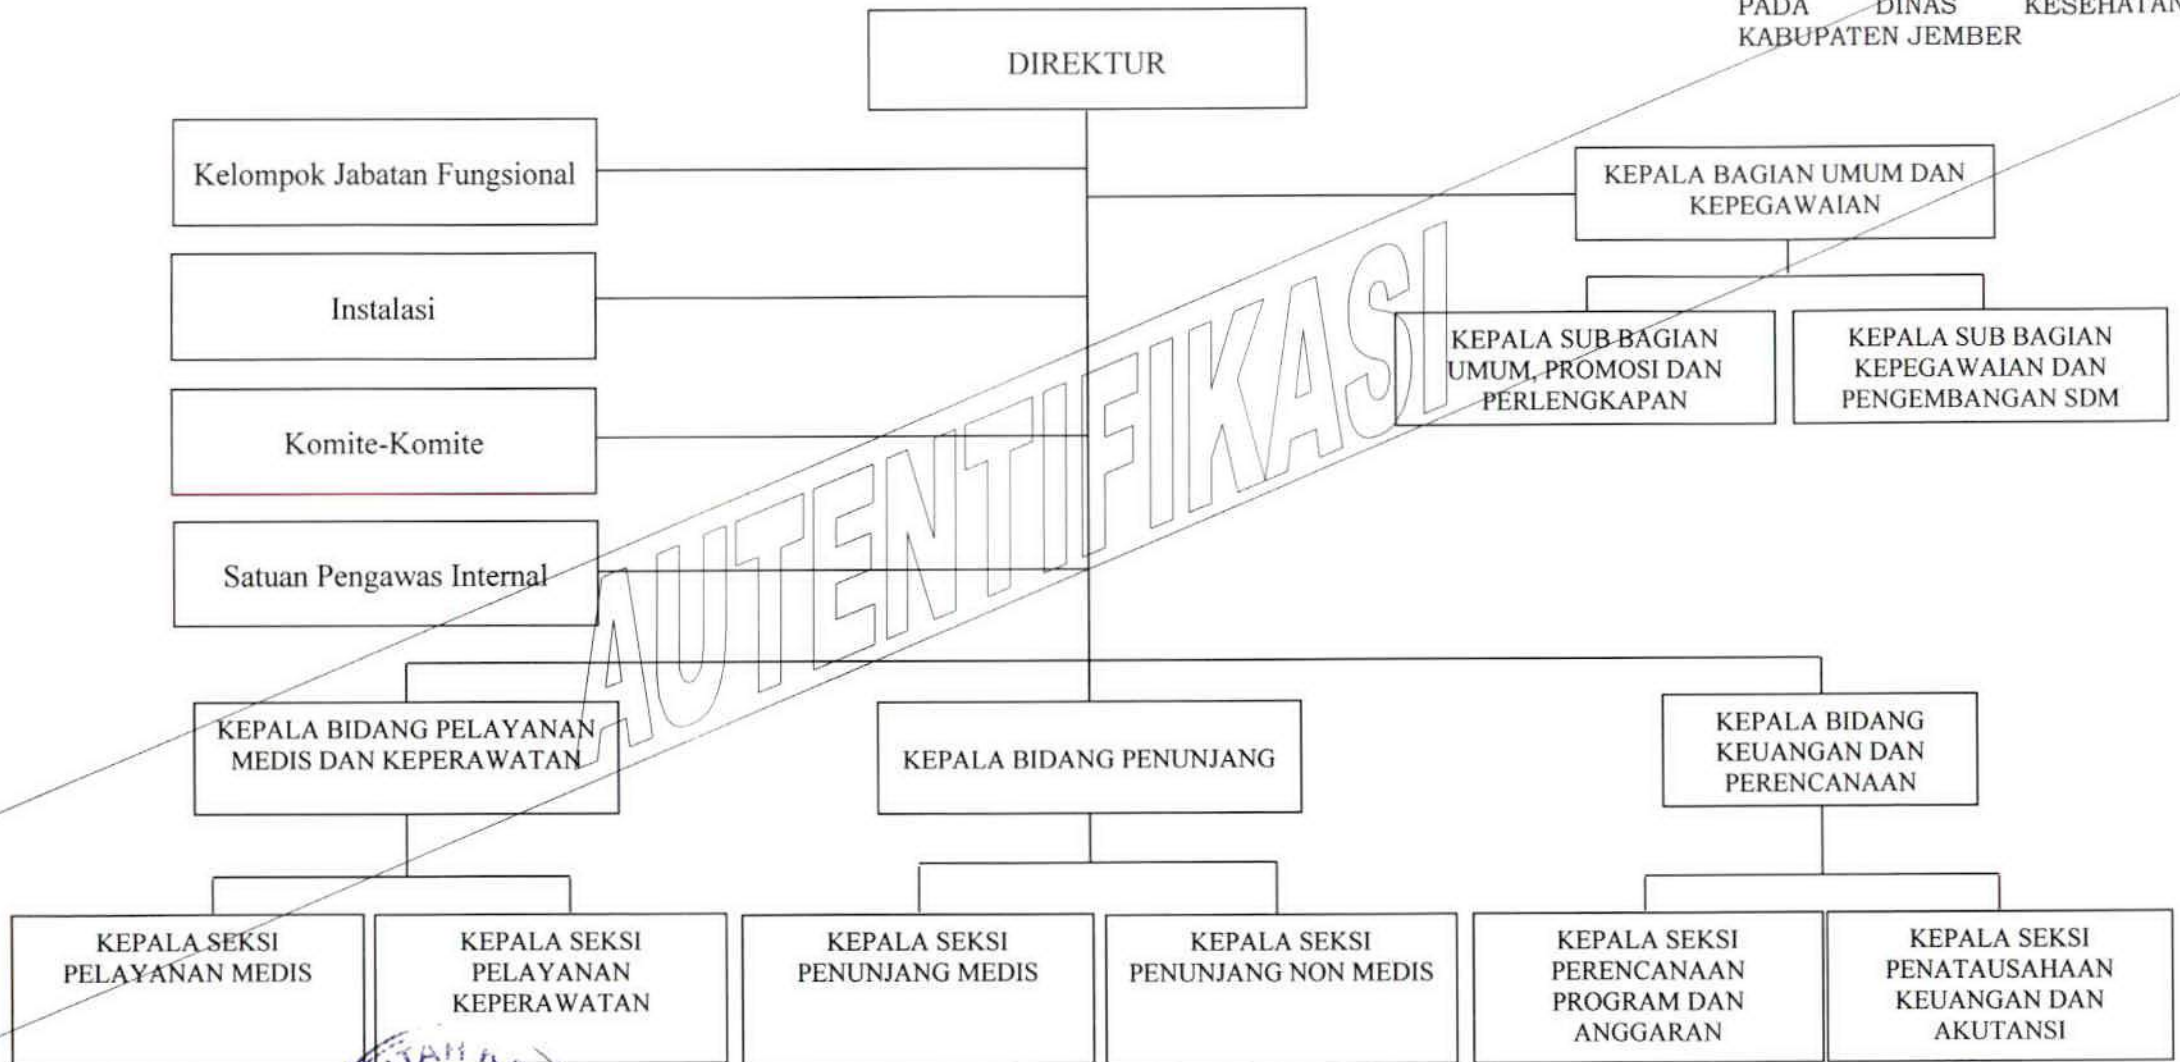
PADA DINAS KESEHATAN KABUPATEN JEMBER

DIREKTUR

Kelompok Jabatan Fungsional

Instalasi

Komite-Komite

Satuan Pengawas Internal

KEPALA BAGIAN UMUM DAN KEPEGAWAIAN

KEPALA SUB BAGIAN UMUM, PROMOSI DAN PERLENGKAPAN

KEPALA SUB BAGIAN KEPEGAWAIAN DAN PENGEMBANGAN SDM

AUTENTIFIKASI

KEPALA BIDANG PELAYANAN MEDIS DAN KEPERAWATAN

KEPALA BIDANG PENUNJANG

KEPALA BIDANG KEUANGAN DAN PERENCANAAN

KEPALA SEKSI PELAYANAN MEDIS

KEPALA SEKSI PELAYANAN KEPERAWATAN

KEPALA SEKSI PENUNJANG MEDIS

KEPALA SEKSI PENUNJANG NON MEDIS

KEPALA SEKSI PERENCANAAN PROGRAM DAN ANGGARAN

KEPALA SEKSI PENATAUSAHAAN KEUANGAN DAN AKUTANSI

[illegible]